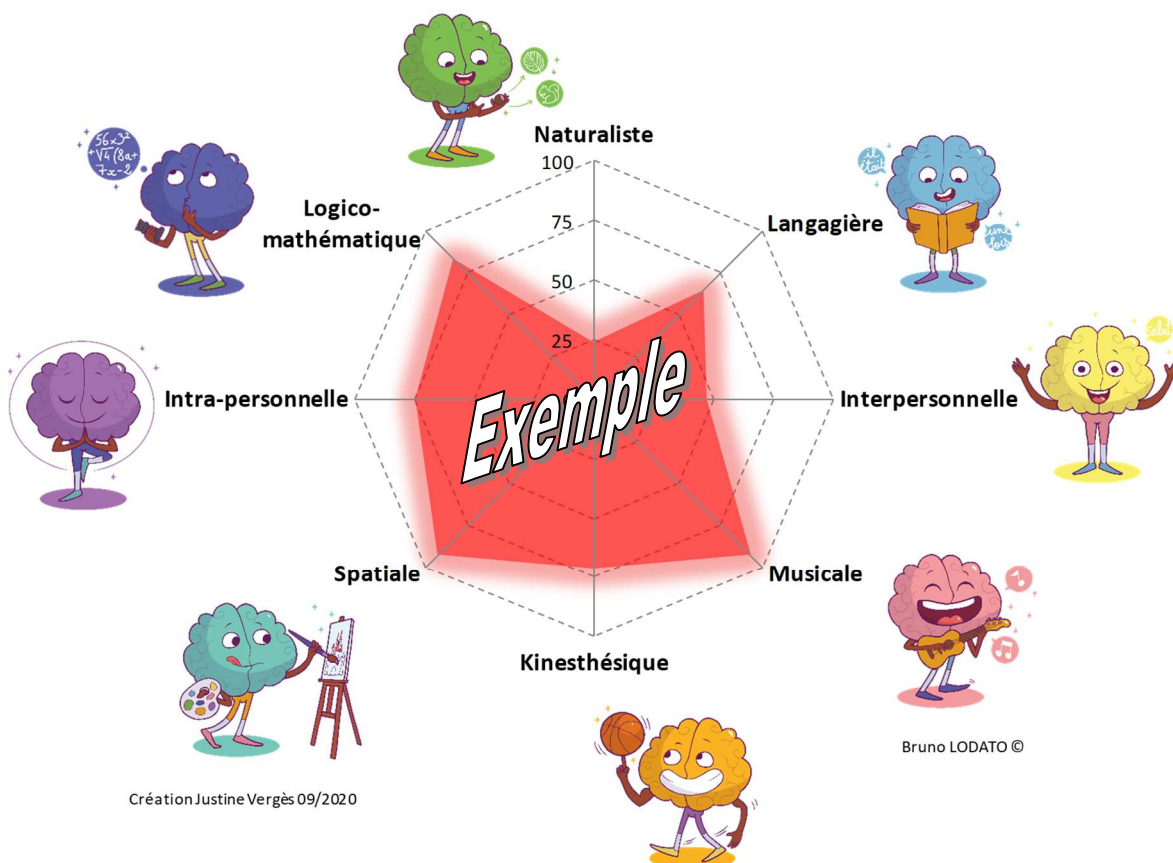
Naturaliste
100
75
50
25
Logico-mathématique
Langagière
Intra-personnelle
Interpersonnelle
Exemple
Spatiale
Musicale
Kinesthésique
56x3²
+√4 (8a+
7x-2
Il était
une fois
Salut
Bruno LODATO ©
Création Justine Vergès 09/2020